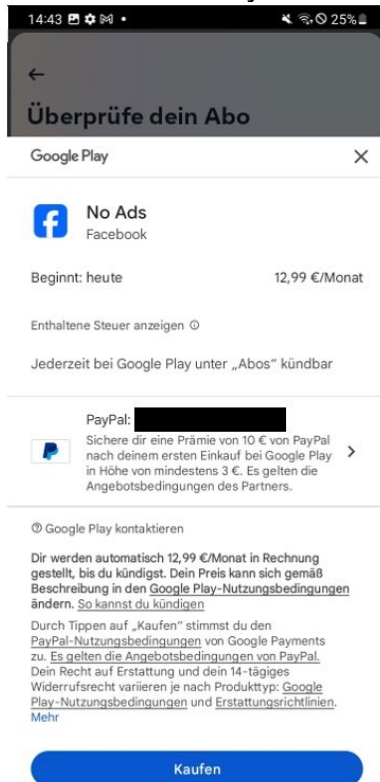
14:43 25%

←

Überprüfe dein Abo

Google Play ×

No Ads
Facebook

Beginnt: heute 12,99 €/Monat

Enthaltene Steuer anzeigen ⓘ

Jederzeit bei Google Play unter „Abos" kündbar

PayPal: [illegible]
Sichere dir eine Prämie von 10 € von PayPal nach deinem ersten Einkauf bei Google Play in Höhe von mindestens 3 €. Es gelten die Angebotsbedingungen des Partners. >

ⓘ Google Play kontaktieren

Dir werden automatisch 12,99 €/Monat in Rechnung gestellt, bis du kündigst. Dein Preis kann sich gemäß Beschreibung in den Google Play-Nutzungsbedingungen ändern. So kannst du kündigen

Durch Tippen auf „Kaufen" stimmst du den PayPal-Nutzungsbedingungen von Google Payments zu. Es gelten die Angebotsbedingungen von PayPal. Dein Recht auf Erstattung und dein 14-tägiges Widerrufsrecht variieren je nach Produkttyp: Google Play-Nutzungsbedingungen und Erstattungsrichtlinien. Mehr

Kaufen